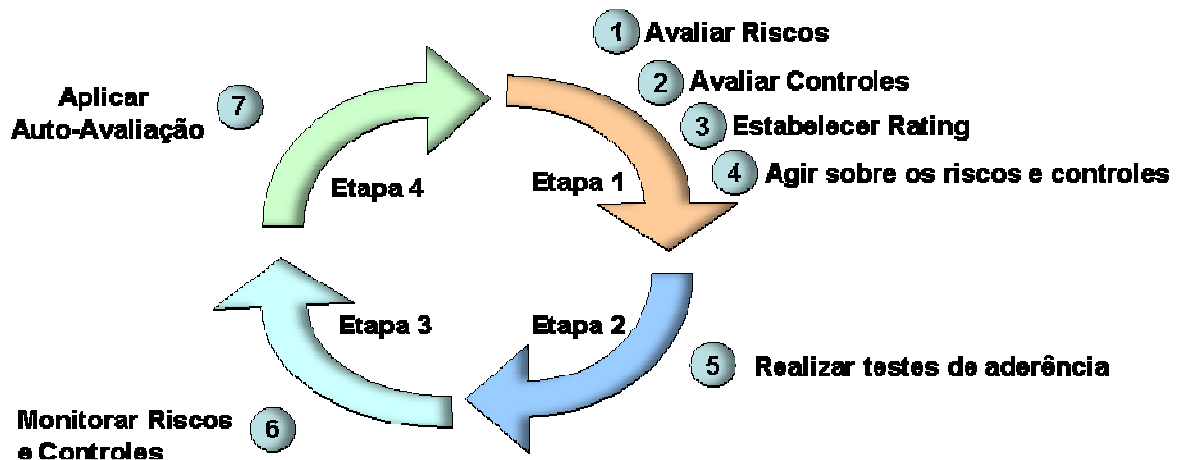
1 Avaliar Riscos

2 Avaliar Controles

3 Estabelecer Rating

4 Agir sobre os riscos e controles

Aplicar Auto-Avaliação 7

Etapa 4

Etapa 1

Etapa 3

Etapa 2

5 Realizar testes de aderência

Monitorar Riscos e Controles 6